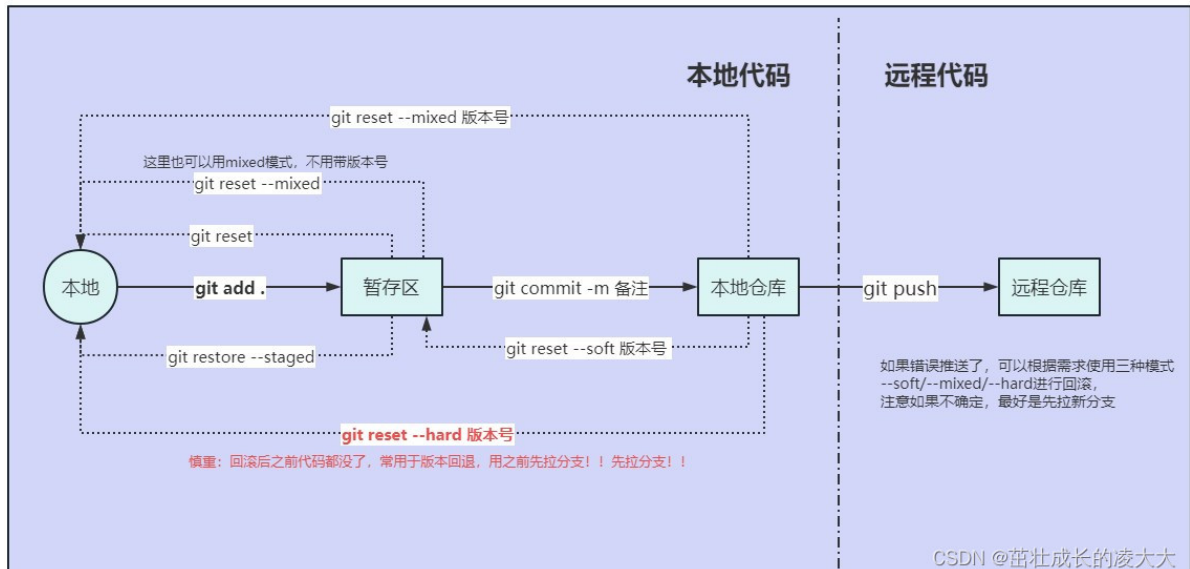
本地代码

远程代码

git reset --mixed 版本号

这里也可以用mixed模式，不用带版本号

git reset --mixed

git reset

本地

git add .

暂存区

git commit -m 备注

本地仓库

git push

远程仓库

git restore --staged

git reset --soft 版本号

如果错误推送了，可以根据需求使用三种模式 --soft/--mixed/--hard进行回滚，注意如果不确定，最好是先拉新分支

git reset --hard 版本号

慎重：回滚后之前代码都没了，常用于版本回退，用之前先拉分支！！先拉分支！！

CSDN @茁壮成长的凌大大